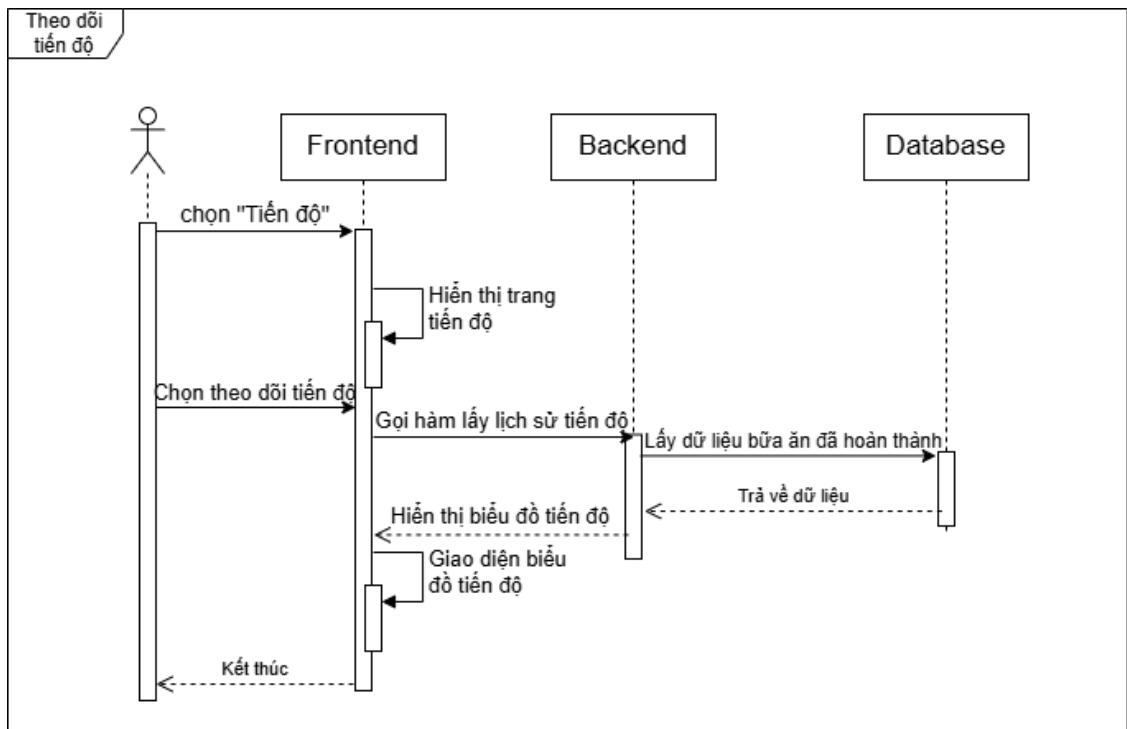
Theo dõi tiến độ

Frontend

Backend

Database

chọn "Tiến độ"

Hiển thị trang tiến độ

Chọn theo dõi tiến độ

Gọi hàm lấy lịch sử tiến độ

Lấy dữ liệu bữa ăn đã hoàn thành

Trả về dữ liệu

Hiển thị biểu đồ tiến độ

Giao diện biểu đồ tiến độ

Kết thúc